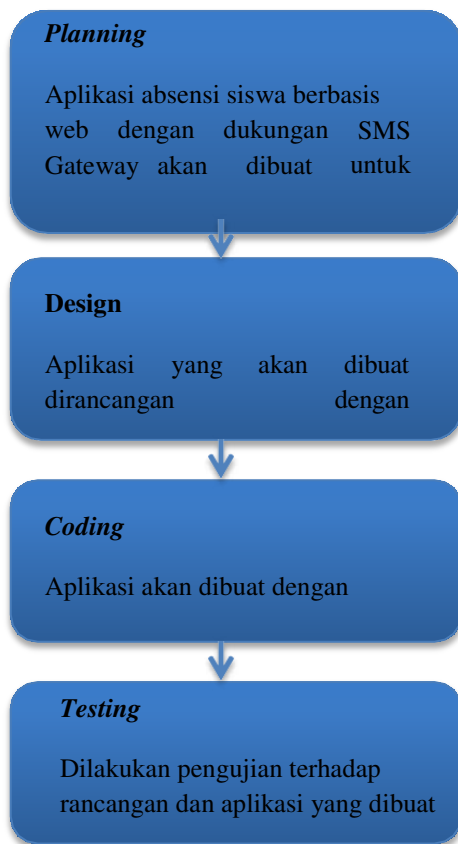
Planning

Aplikasi absensi siswa berbasis web dengan dukungan SMS Gateway akan dibuat untuk

Design

Aplikasi yang akan dibuat dirancangan dengan

Coding

Aplikasi akan dibuat dengan

Testing

Dilakukan pengujian terhadap rancangan dan aplikasi yang dibuat